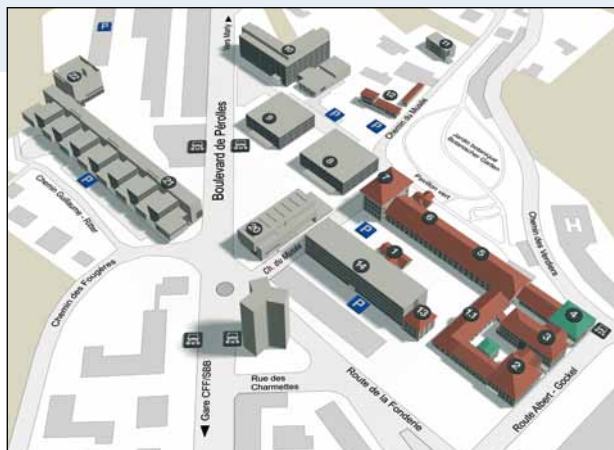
P
Vers Marly
Boulevard de Pérolles
P
P
Chemin du Musée
Jardin botanique Botanischer Garten
Chemin Guillaume - Ritter
P
Passage vert
Chemin des Verdiers
H
Ch. du Musée
P
Chemin des Fougères
14
P
13
Gare CFF/SBB
Rue des Charmettes
Route de la Fonderie
Route Albert - Gockel